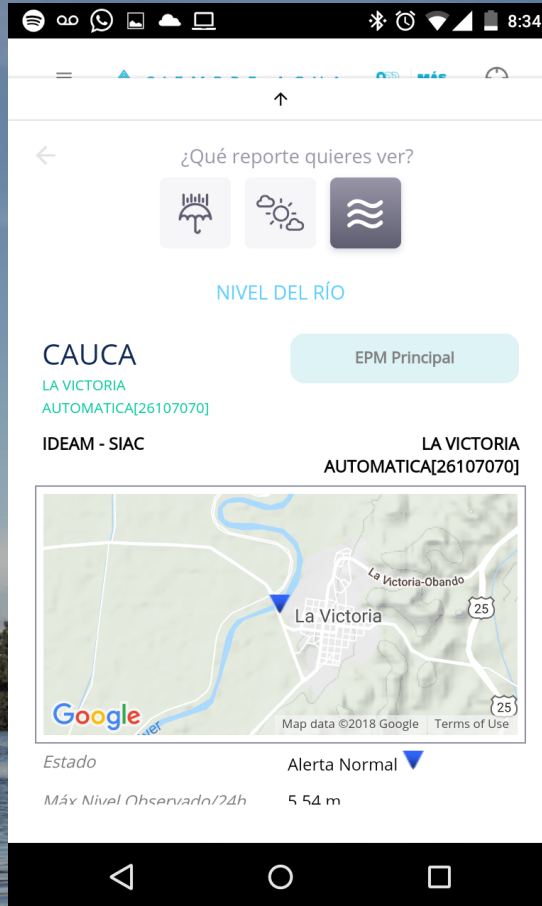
8:34

¿Qué reporte quieres ver?

NIVEL DEL RÍO

CAUCA
LA VICTORIA AUTOMATICA[26107070]

EPM Principal

IDEAM - SIAC

LA VICTORIA AUTOMATICA[26107070]

La Victoria-Obando
25
La Victoria
25
Google
Map data ©2018 Google Terms of Use

Estado Alerta Normal
Máx Nivel Observado/24h 5.54 m